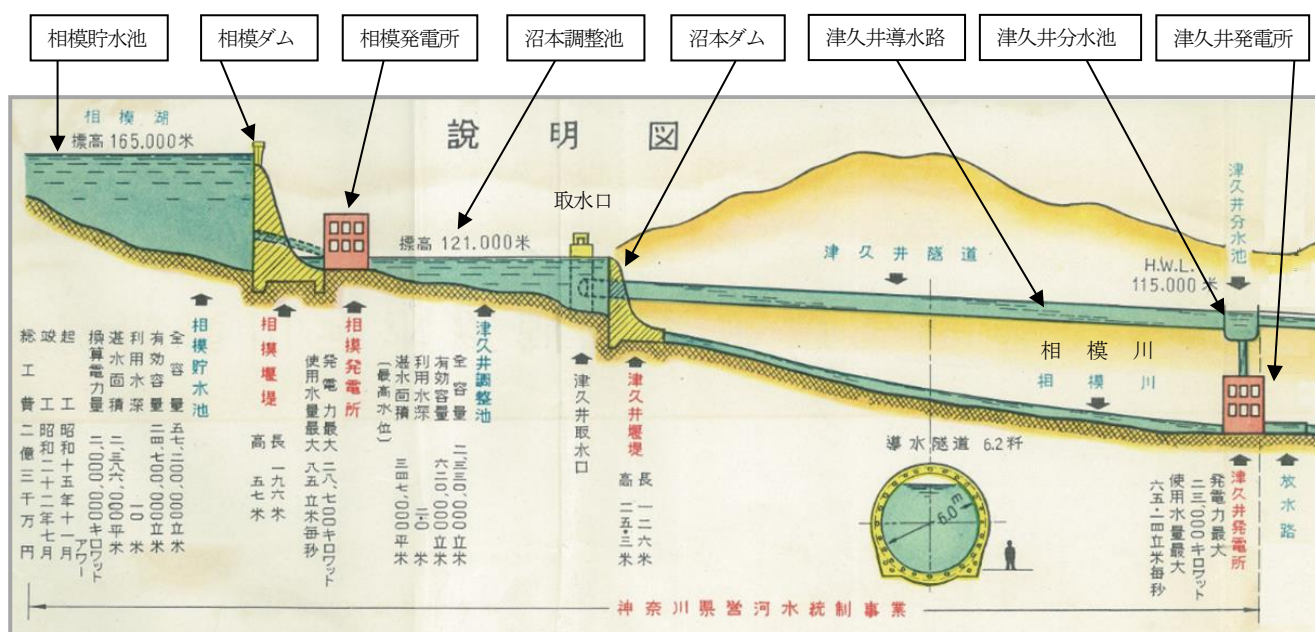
相模貯水池

相模ダム

相模発電所

沼本調整池

沼本ダム

津久井導水路

津久井分水池

津久井発電所

説　明　図

相模湖
標高 165.000米

取水口

標高 121.000米

津久井隧道

津久井分水池

H.W.L.
115.000米

相模川

相模川

導水隧道 6.2粁

6.0米

相模貯水池
全容量 五七、〇〇〇、〇〇〇立米
有効容量 四八、七〇〇、〇〇〇立米
利用水深 一〇米
湛水面積 二、三六〇、〇〇〇平米
換算電力量 二〇、〇〇〇、〇〇〇キロワットアワー
起工 昭和十五年十一月
竣工 昭和二十二年七月
総工費 二億三千万円

相模堰堤
長 一九六米
高 五七米

相模発電所
発電力最大 二八、七〇〇キロワット
使用水量最大 八五立米毎秒

津久井調整池
全容量 二、三三〇、〇〇〇立米
有効容量 六二〇、〇〇〇立米
利用水深 二・〇米
湛水面積 三四七、〇〇〇平米
(最高水位)

津久井取水口

津久井堰堤
長 一二六米
高 二五・三米

津久井発電所
発電力最大 二三、〇〇〇キロワット
使用水量最大 六五・四立米毎秒

放水路

神奈川県営河水統制事業